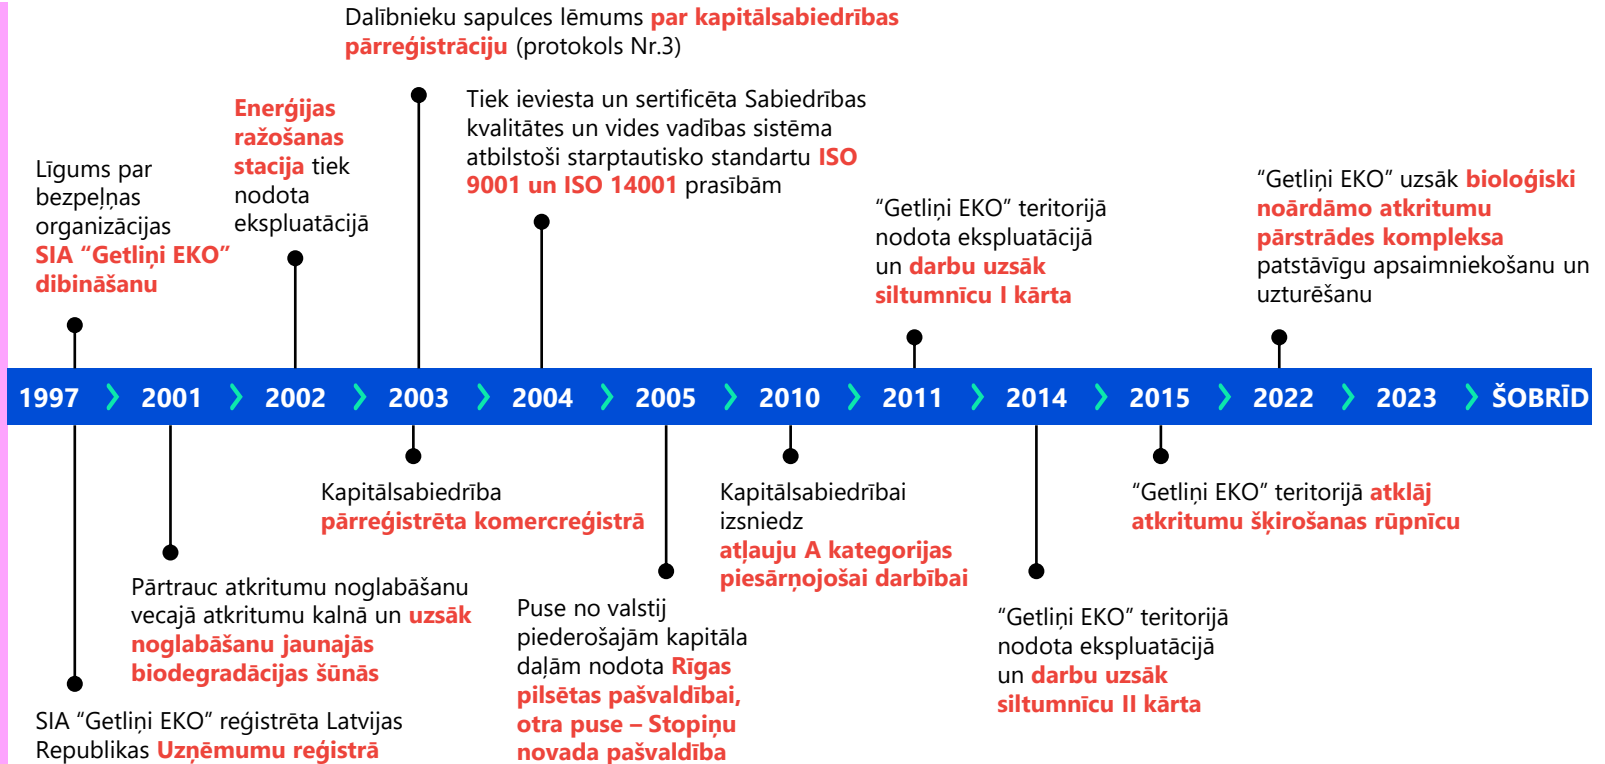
Dalībnieku sapulces lēmums par kapitālsabiedrības pārreģistrāciju (protokols Nr.3)

Enerģijas ražošanas stacija tiek nodota ekspluatācijā

Tiek ieviesta un sertificēta Sabiedrības kvalitātes un vides vadības sistēma atbilstoši starptautisko standartu ISO 9001 un ISO 14001 prasībām

Līgums par bezpeļņas organizācijas SIA "Getliņi EKO" dibināšanu

"Getliņi EKO" teritorijā nodota ekspluatācijā un darbu uzsāk siltumnīcu I kārta

"Getliņi EKO" uzsāk bioloģiski noārdāmo atkritumu pārstrādes kompleksa patstāvīgu apsaimniekošanu un uzturēšanu

1997 2001 2002 2003 2004 2005 2010 2011 2014 2015 2022 2023 ŠOBRĪD

Kapitālsabiedrība pārreģistrēta komercreģistrā

Kapitālsabiedrībai izsniedz atļauju A kategorijas piesārņojošai darbībai

"Getliņi EKO" teritorijā atklāj atkritumu šķirošanas rūpnīcu

Pārtrauc atkritumu noglabāšanu vecajā atkritumu kalnā un uzsāk noglabāšanu jaunajās biodegradācijas šūnās

Puse no valstij piederošajām kapitāla daļām nodota Rīgas pilsētas pašvaldībai, otra puse – Stopiņu novada pašvaldība

"Getliņi EKO" teritorijā nodota ekspluatācijā un darbu uzsāk siltumnīcu II kārta

SIA "Getliņi EKO" reģistrēta Latvijas Republikas Uzņēmumu reģistrā